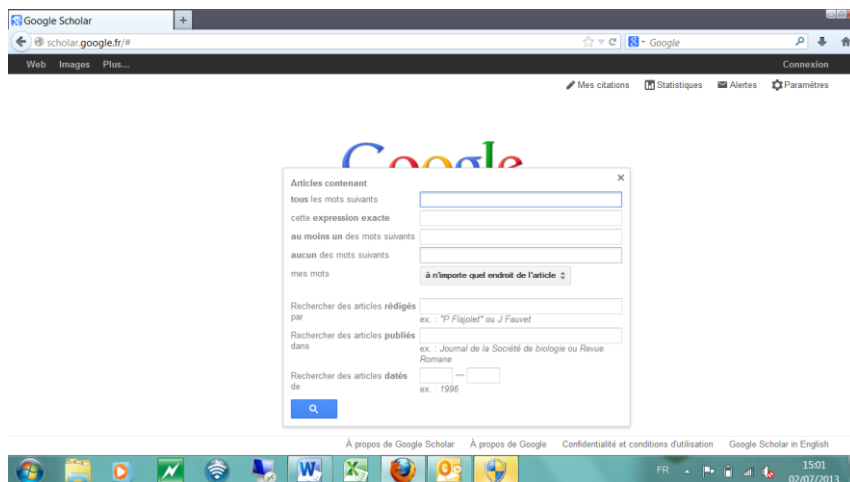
Google Scholar
+
scholar.google.fr/#
Google
Web Images Plus...
Connexion
Mes citations Statistiques Alertes Paramètres

Articles contenant
×
tous les mots suivants
cette expression exacte
au moins un des mots suivants
aucun des mots suivants
mes mots
à n'importe quel endroit de l'article

Rechercher des articles rédigés par
ex. : "P Flajolet" ou J Fauvet
Rechercher des articles publiés dans
ex. : Journal de la Société de biologie ou Revue Romane
Rechercher des articles datés de
—
ex. : 1996

À propos de Google Scholar À propos de Google Confidentialité et conditions d'utilisation Google Scholar in English

FR 15:01 02/07/2013